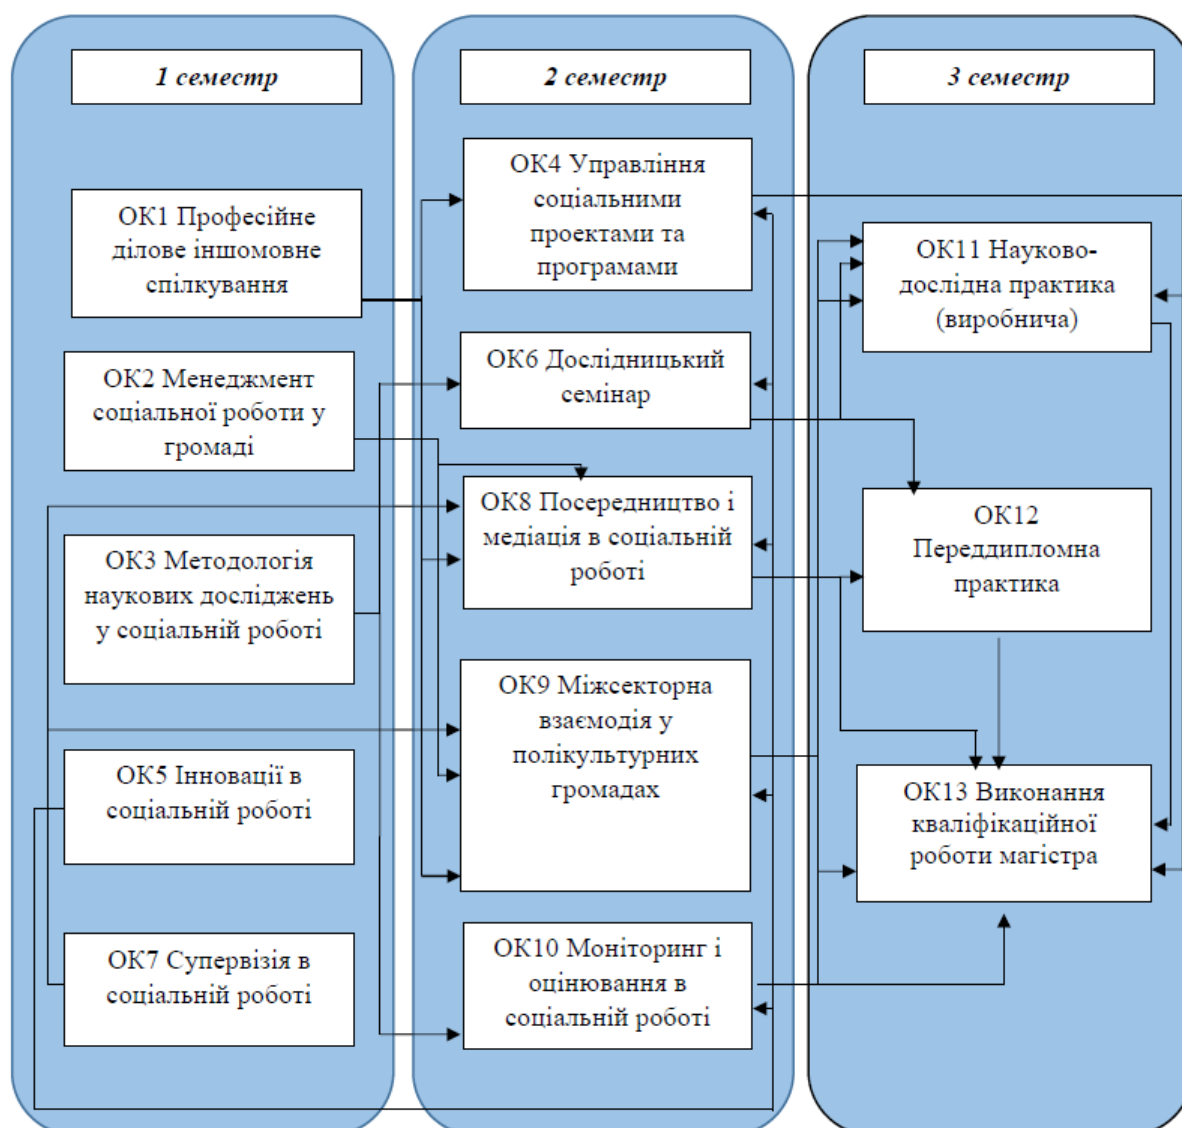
1 семестр

ОК1 Професійне ділове іншомовне спілкування

ОК2 Менеджмент соціальної роботи у громаді

ОК3 Методологія наукових досліджень у соціальній роботі

ОК5 Інновації в соціальній роботі

ОК7 Супервізія в соціальній роботі

2 семестр

ОК4 Управління соціальними проектами та програмами

ОК6 Дослідницький семінар

ОК8 Посередництво і медіація в соціальній роботі

ОК9 Міжсекторна взаємодія у полікультурних громадах

ОК10 Моніторинг і оцінювання в соціальній роботі

3 семестр

ОК11 Науково-дослідна практика (виробнича)

ОК12 Переддипломна практика

ОК13 Виконання кваліфікаційної роботи магістра